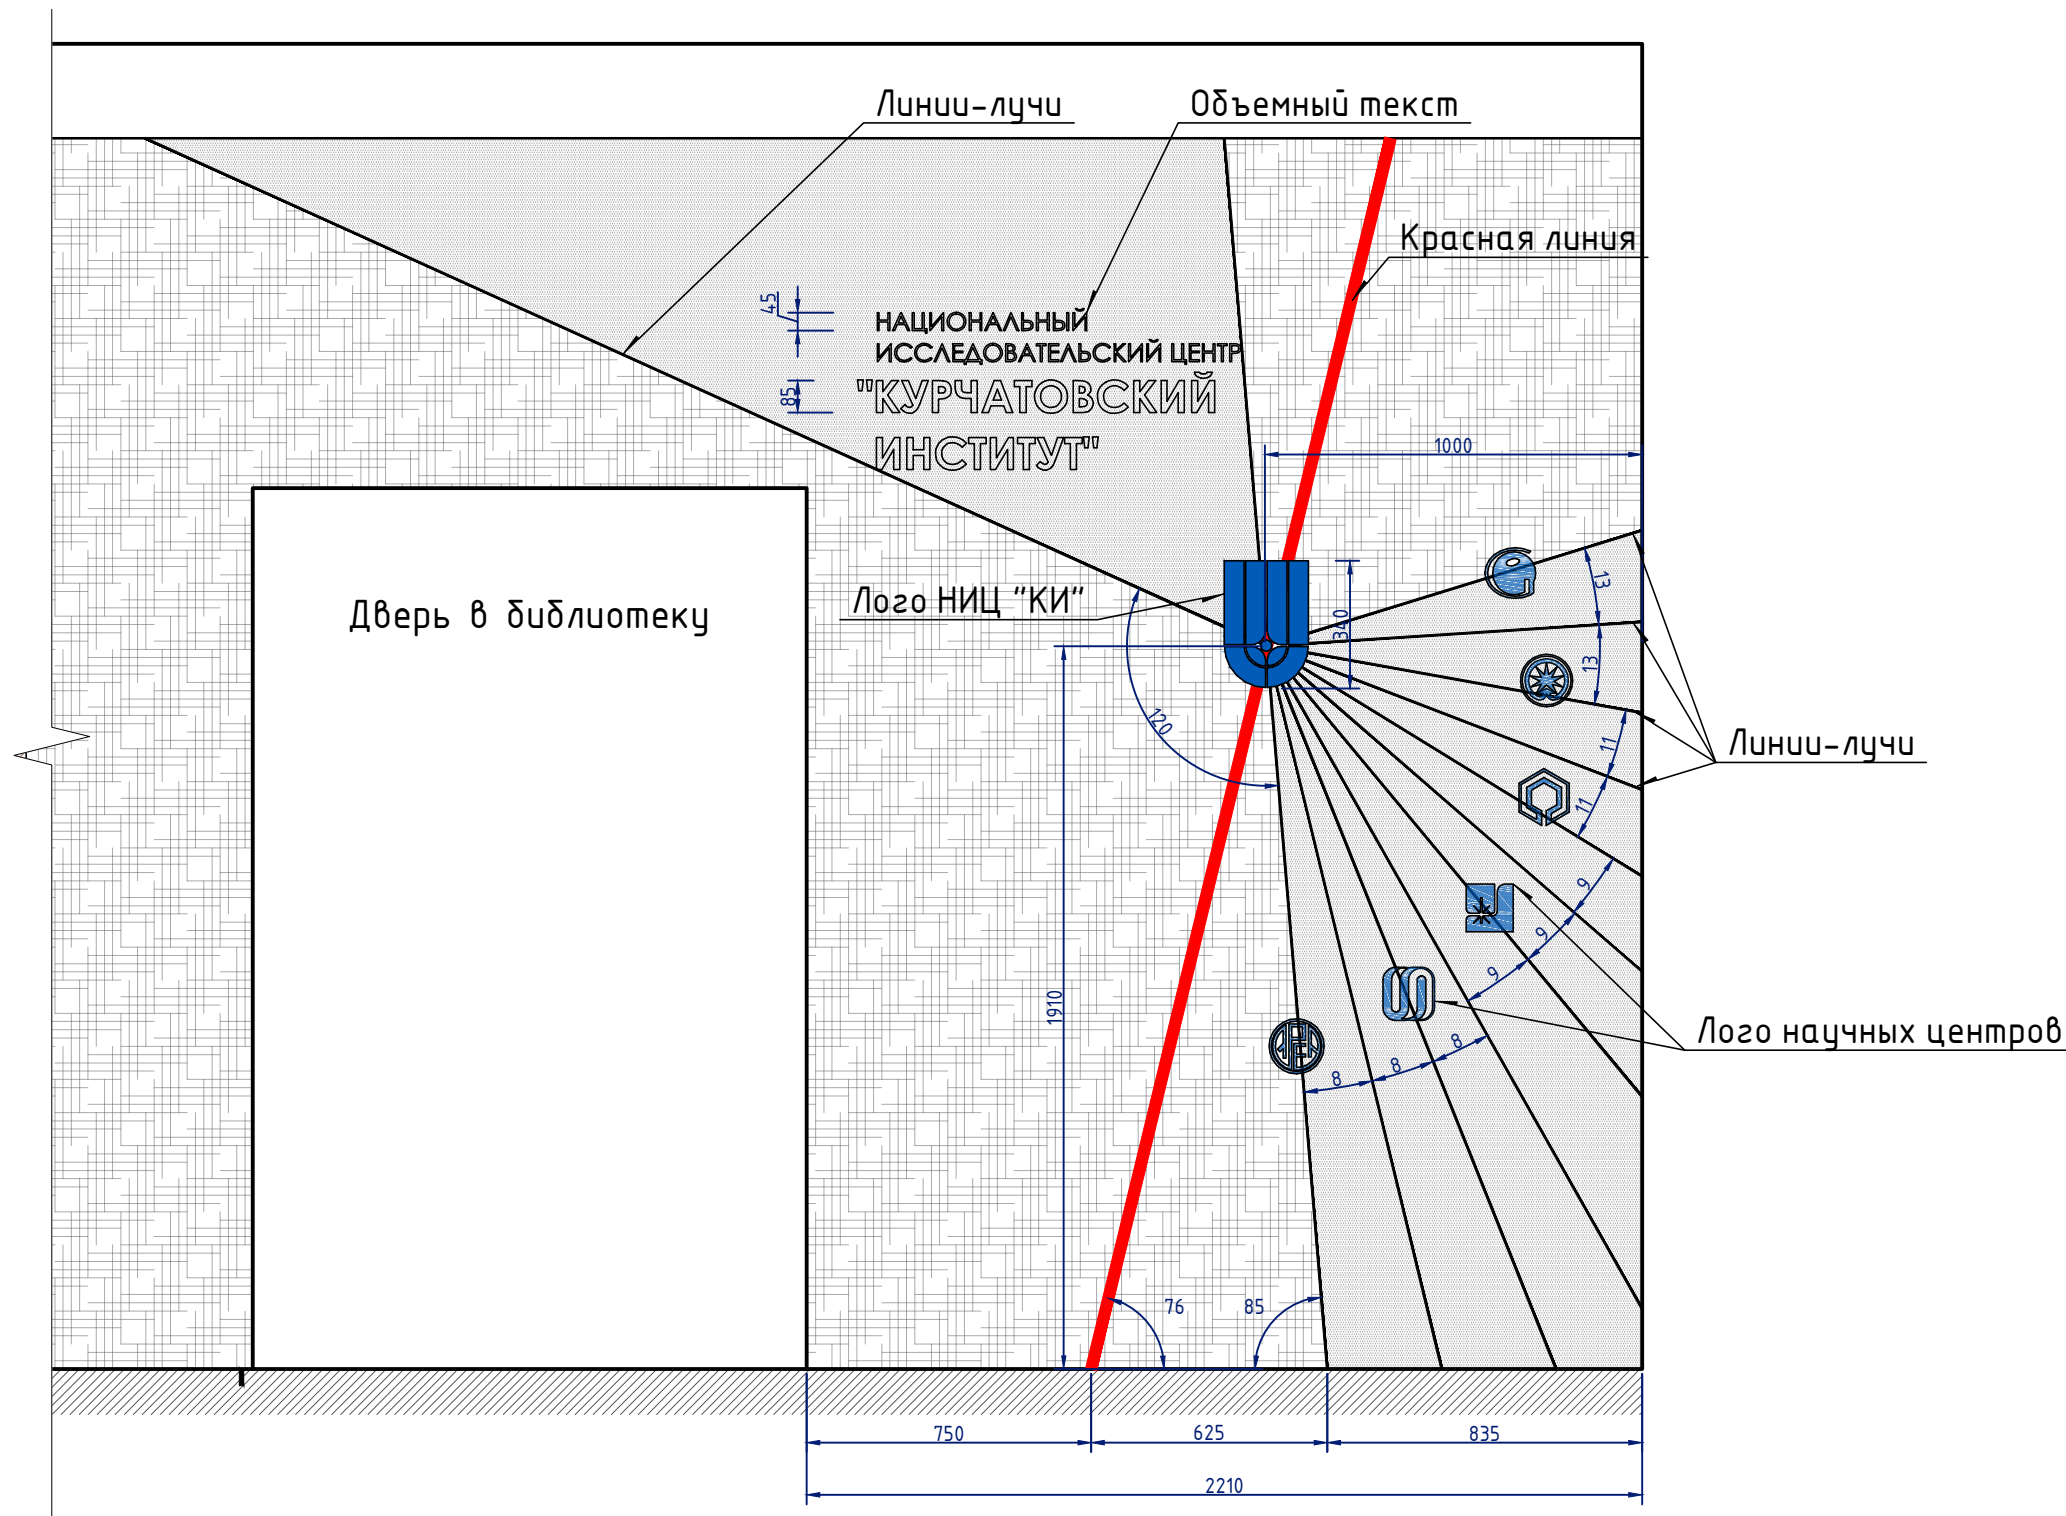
Линии-лучи

Объемный текст

Красная линия

45

85

НАЦИОНАЛЬНЫЙ
ИССЛЕДОВАТЕЛЬСКИЙ ЦЕНТР
"КУРЧАТОВСКИЙ
ИНСТИТУТ"

1000

Дверь в библиотеку

Лого НИЦ "КИ"

13

13

330

120

11

11

Линии-лучи

9

9

9

Лого научных центров

8

8

8

1910

76

85

750

625

835

2210